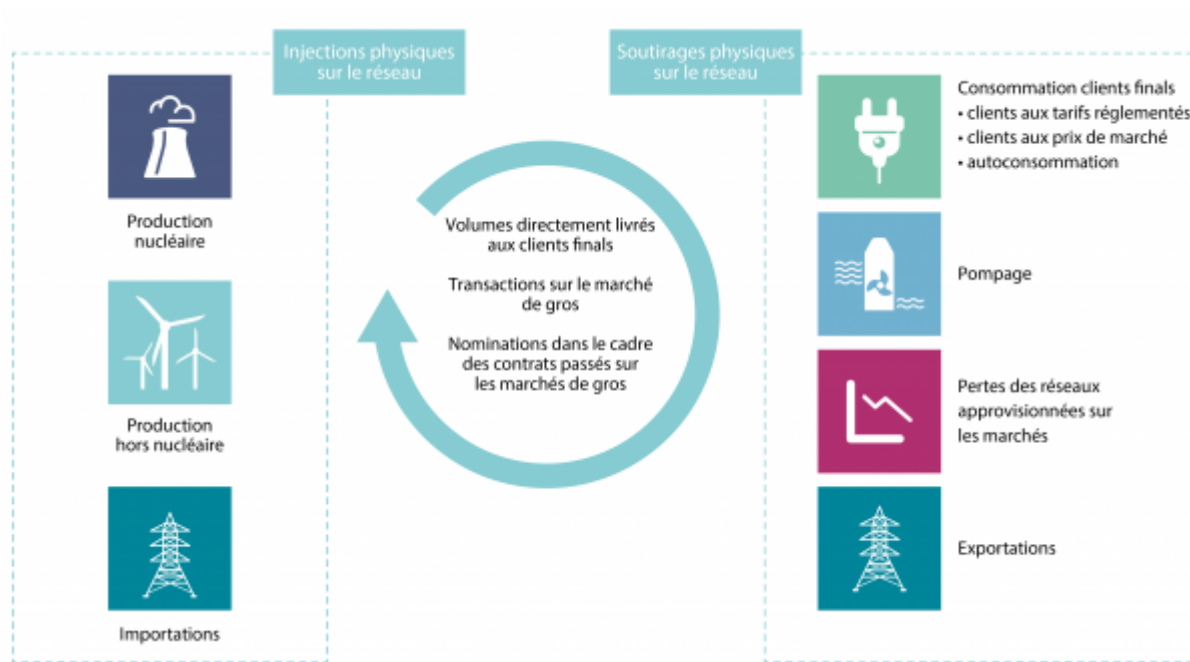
Injections physiques sur le réseau

Production nucléaire

Production hors nucléaire

Importations

Volumes directement livrés aux clients finals

Transactions sur le marché de gros

Nominations dans le cadre des contrats passés sur les marchés de gros

Soutirages physiques sur le réseau

Consommation clients finals
• clients aux tarifs réglementés
• clients aux prix de marché
• autoconsommation

Pompage

Pertes des réseaux approvisionnées sur les marchés

Exportations